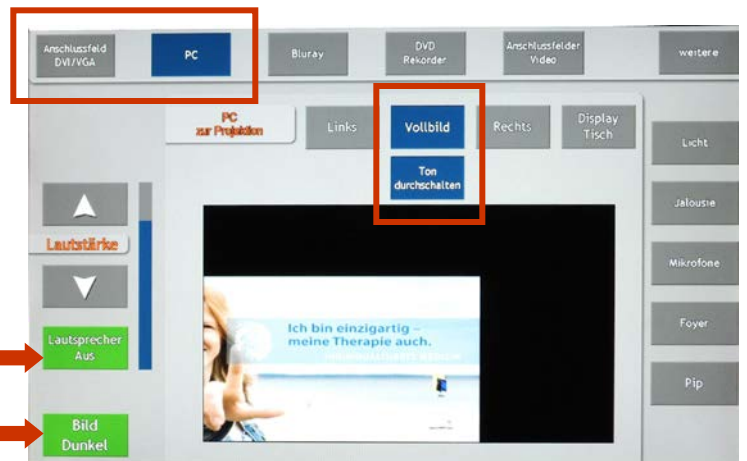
Anschlussfeld DVI/VGA

PC

Bluray

DVD Rekorder

Anschlussfelder Video

weitere

PC zur Projektion

Links

Vollbild

Rechts

Display Tisch

Ton durchschalten

Licht

Jalousie

Lautstärke

Mikrofone

Ich bin einzigartig – meine Therapie auch.

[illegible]

Lautsprecher Aus

Foyer

Pip

Bild Dunkel